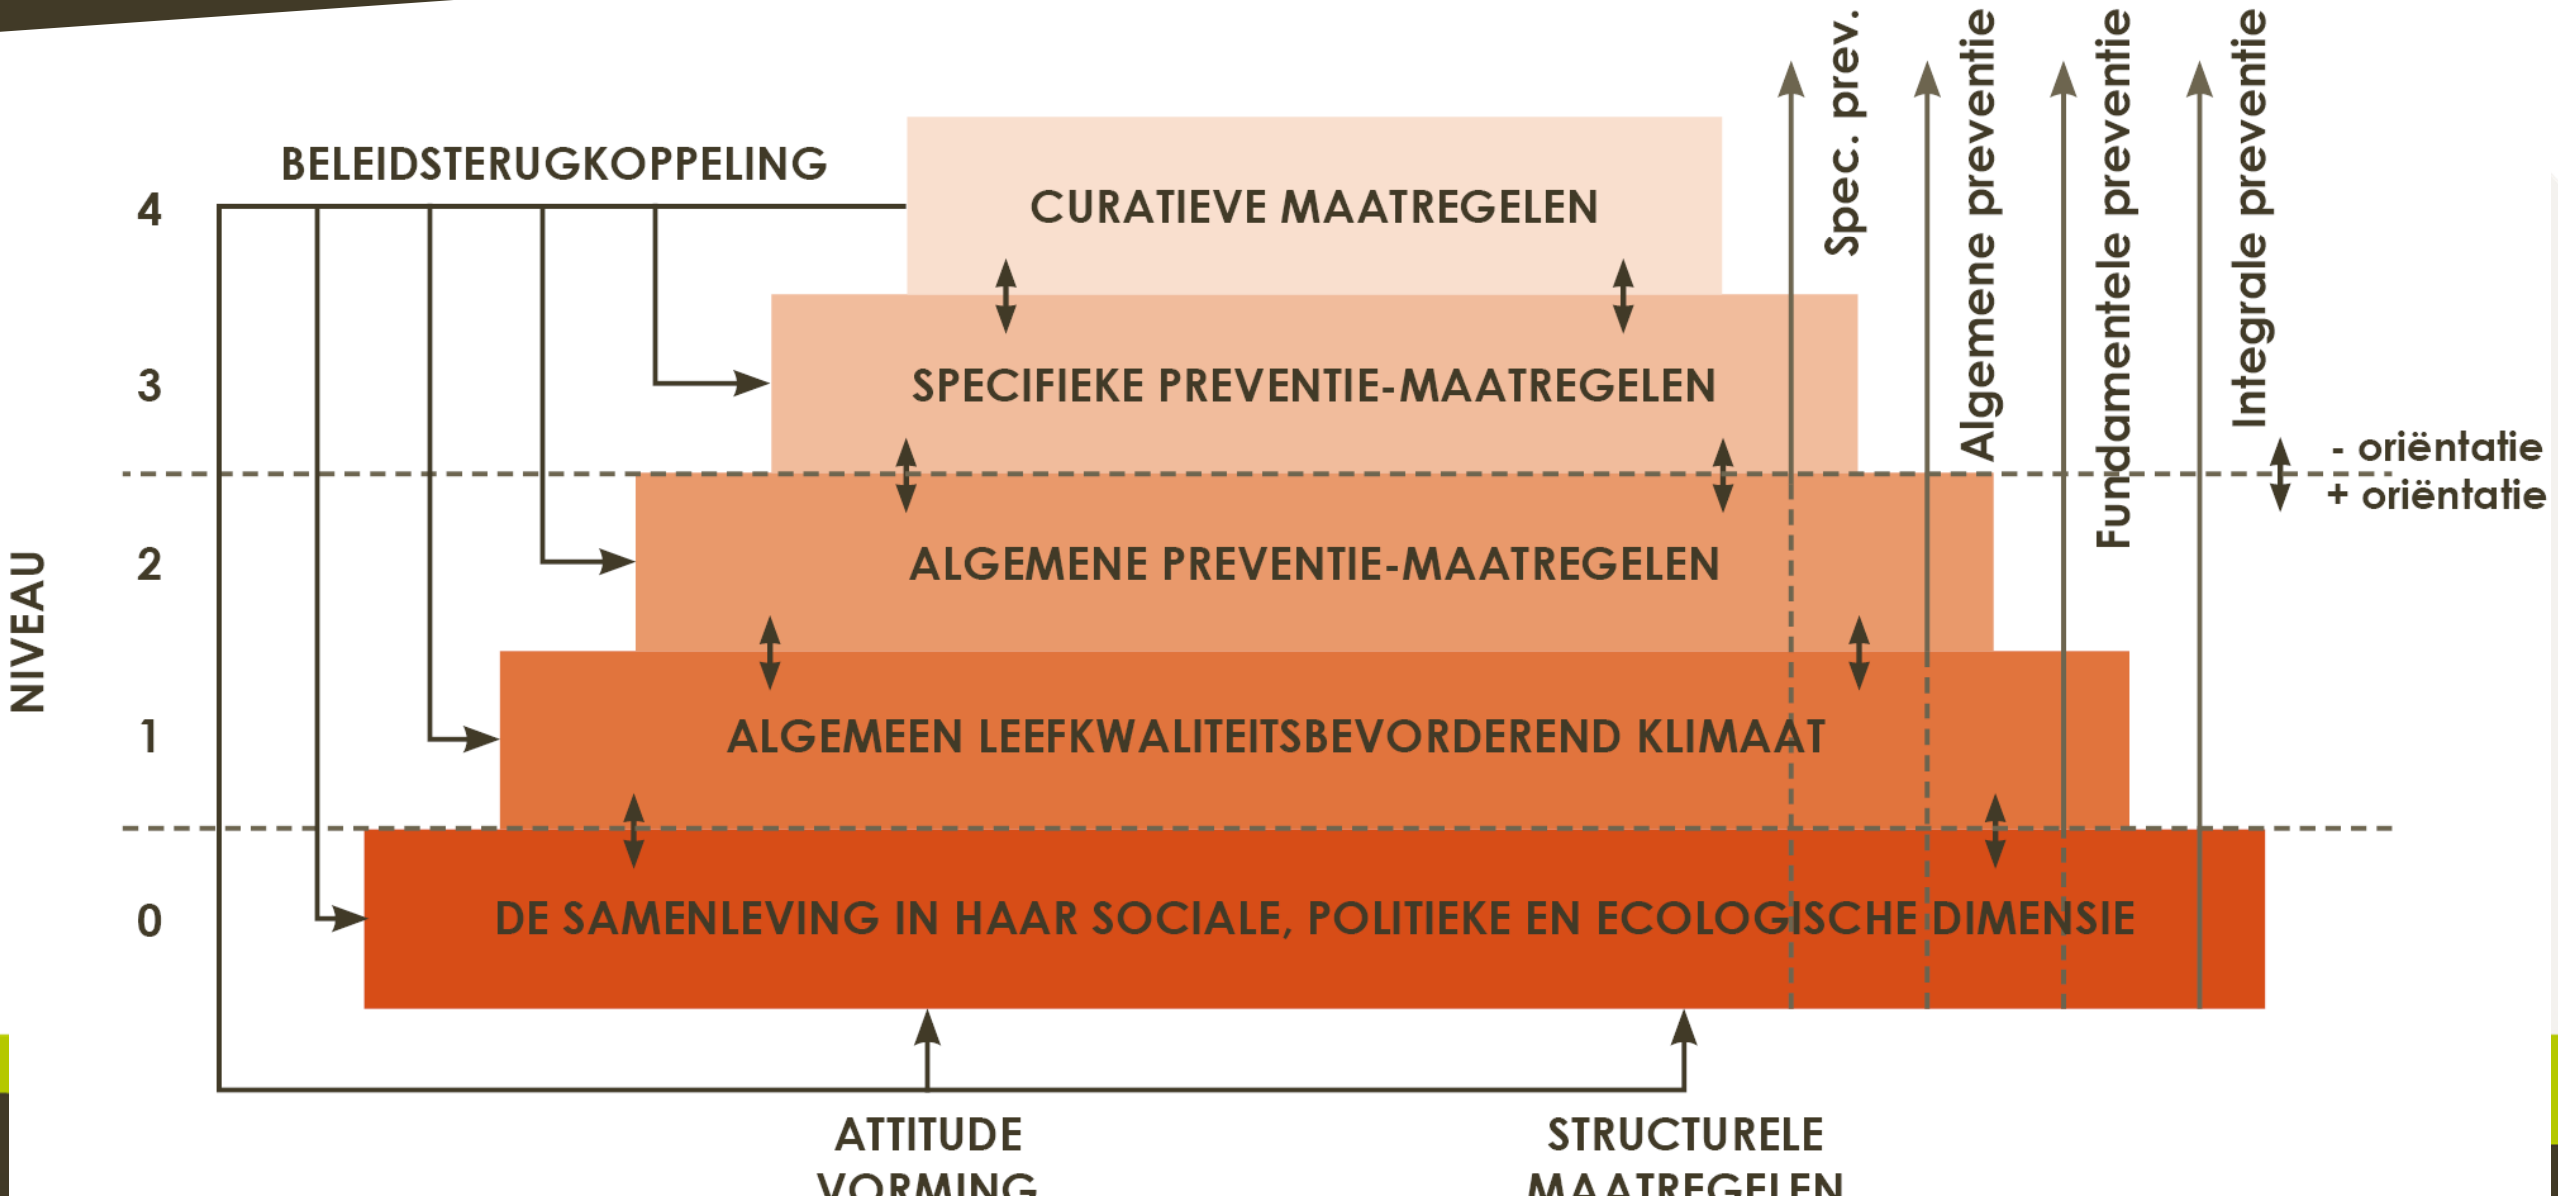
BELEIDSTERUGKOPPELING

NIVEAU

4

3

2

1

0

CURATIEVE MAATREGELEN

SPECIFIEKE PREVENTIE-MAATREGELEN

ALGEMENE PREVENTIE-MAATREGELEN

ALGEMEEN LEEFKWALITEITSBEVORDEREND KLIMAAT

DE SAMENLEVING IN HAAR SOCIALE, POLITIEKE EN ECOLOGISCHE DIMENSIE

Spec. prev.

Algemene preventie

Fundamentele preventie

Integrale preventie

- oriëntatie

+ oriëntatie

ATTITUDE VORMING

STRUCTURELE MAATREGELEN